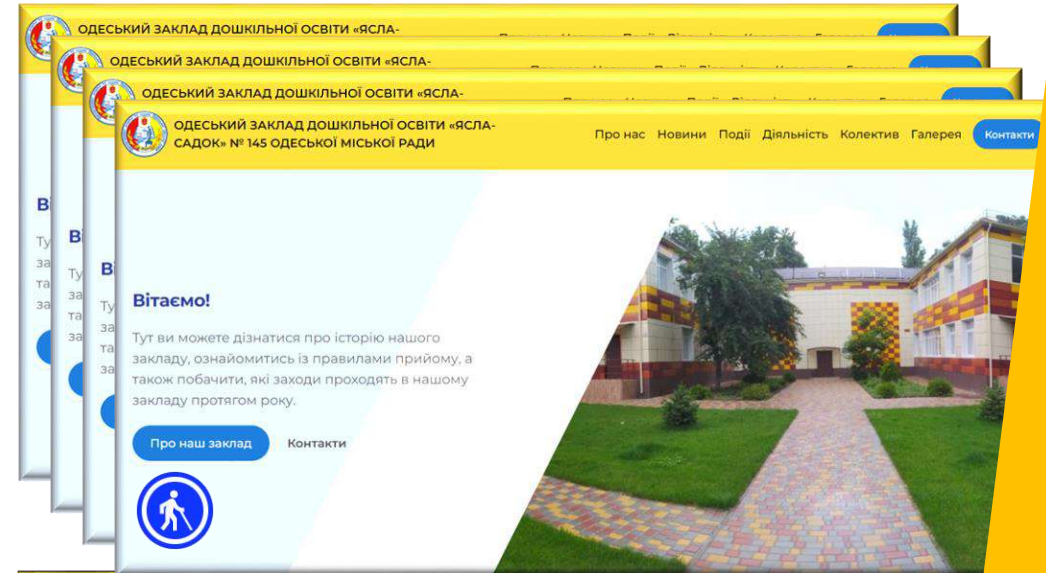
ОДЕСЬКИЙ ЗАКЛАД ДОШКІЛЬНОЇ ОСВІТИ «ЯСЛА-САДОК» № 145 ОДЕСЬКОЇ МІСЬКОЇ РАДИ

Про нас Новини Події Діяльність Колектив Галерея Контакти

Вітаємо!

Тут ви можете дізнатися про історію нашого закладу, ознайомитись із правилами прийому, а також побачити, які заходи проходять в нашому закладу протягом року.

Про наш заклад Контакти